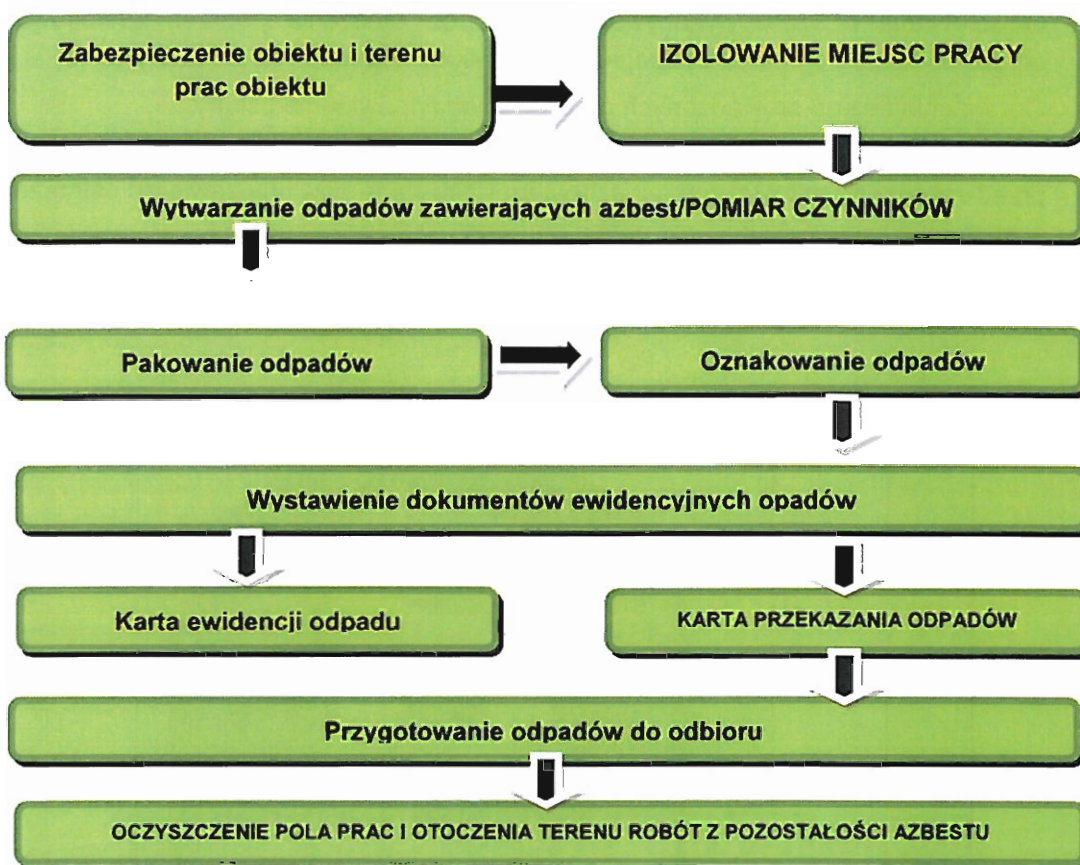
Zabezpieczenie obiektu i terenu prac obiektu

IZOLOWANIE MIEJSC PRACY

Wytwarzanie odpadów zawierających azbest/POMIAR CZYNNIKÓW

Pakowanie odpadów

Oznakowanie odpadów

Wystawienie dokumentów ewidencyjnych opadów

Karta ewidencji odpadu

KARTA PRZEKAZANIA ODPADÓW

Przygotowanie odpadów do odbioru

OCZYSZCZENIE POLA PRAC I OTOCZENIA TERENU ROBÓT Z POZOSTAŁOŚCI AZBESTU